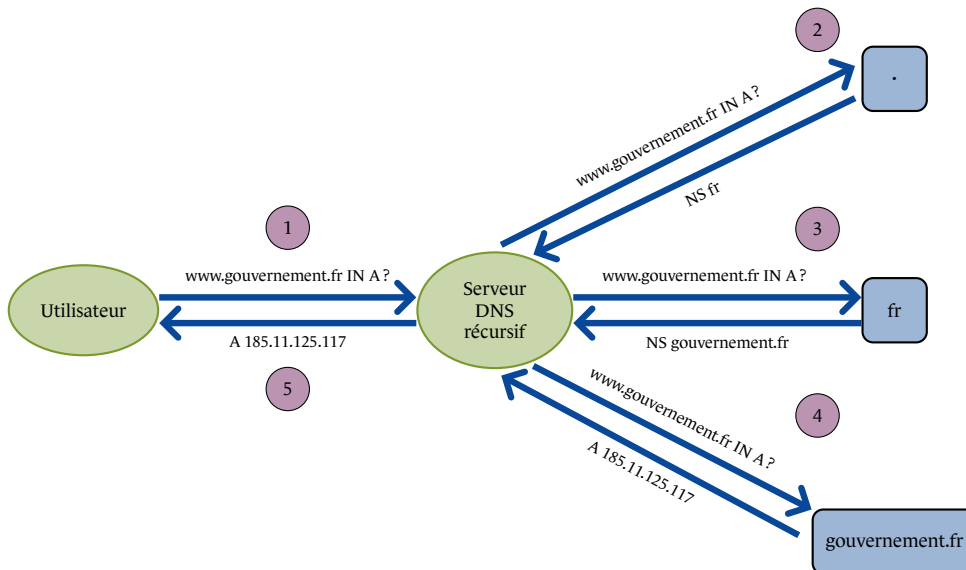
2

.

www.gouvernement.fr IN A ?

NS fr

1

3

www.gouvernement.fr IN A ?

Serveur DNS récursif

www.gouvernement.fr IN A ?

Utilisateur

fr

A 185.11.125.117

NS gouvernement.fr

5

www.gouvernement.fr IN A ?

4

A 185.11.125.117

gouvernement.fr